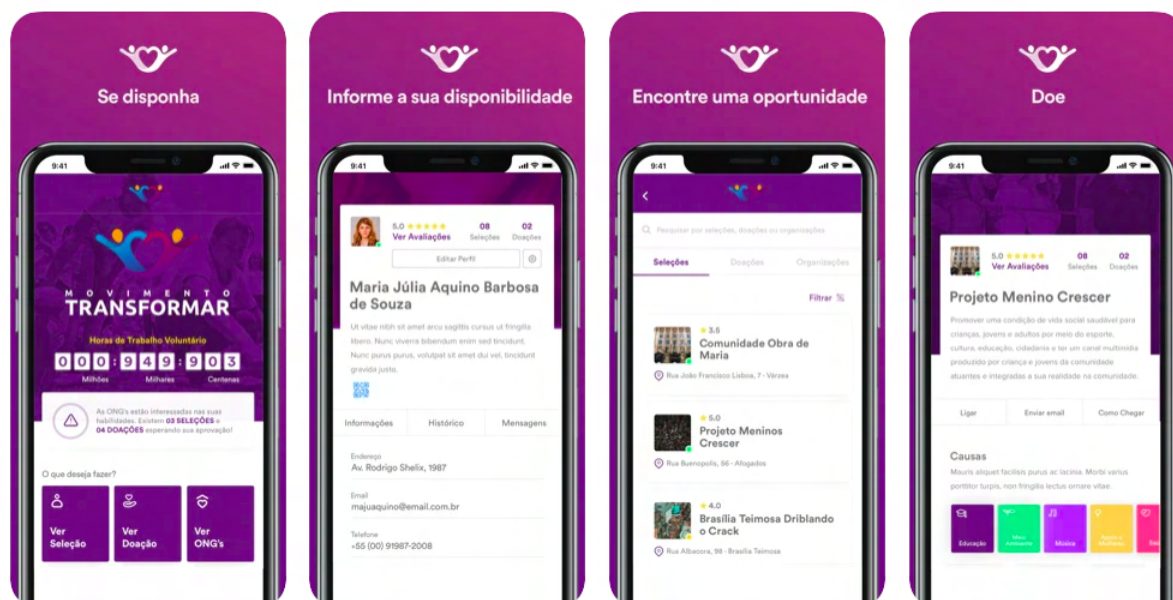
Se disponha

9:41

MOVIMENTO
TRANSFORMAR

Horas de Trabalho Voluntário

000 : 949 : 903

Milhões Milhares Centenas

As ONG's estão interessadas nas suas habilidades. Existem 03 SELEÇÕES e 04 DOAÇÕES esperando sua aprovação!

O que deseja fazer?

Ver Seleção

Ver Doação

Ver ONG's

Informe a sua disponibilidade

9:41

5.0 ★★★★★
Ver Avaliações

08
Seleções

02
Doações

Editar Perfil

Maria Júlia Aquino Barbosa de Souza

Ut vitae nibh sit amet arcu sagittis cursus ut fringilla libero. Nunc viverra bibendum enim sed tincidunt. Nunc purus purus, volutpat sit amet dui vel, tincidunt gravida justo.

Informações

Histórico

Mensagens

Endereço
Av. Rodrigo Shelix, 1987

Email
majuaquino@email.com.br

Telefone
+55 (00) 91987-2008

Encontre uma oportunidade

9:41

Pesquisar por seleções, doações ou organizações

Seleções

Doações

Organizações

Filtrar

★ 3.5
Comunidade Obra de Maria
Rua João Francisco Lisboa, 7 - Varzea

★ 5.0
Projeto Meninos Crescer
Rua Buenopolis, 56 - Afogados

★ 4.0
Brasília Teimosa Driblando o Crack
Rua Albacora, 98 - Brasília Teimosa

Doe

9:41

5.0 ★★★★★
Ver Avaliações

08
Seleções

02
Doações

Projeto Menino Crescer

Promover uma condição de vida social saudável para crianças, jovens e adultos por meio do esporte, cultura, educação, cidadania e ter um canal multimídia produzido por criança e jovens da comunidade atuantes e integradas a sua realidade na comunidade.

Ligar

Enviar email

Como Chegar

Causas

Mauris aliquet facilisis purus ac lacinia. Morbi varius porttitor turpis, non fringilla lectus ornare vitae.

Educação

Meio Ambiente

Música

Apoio a Mulheres

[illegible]